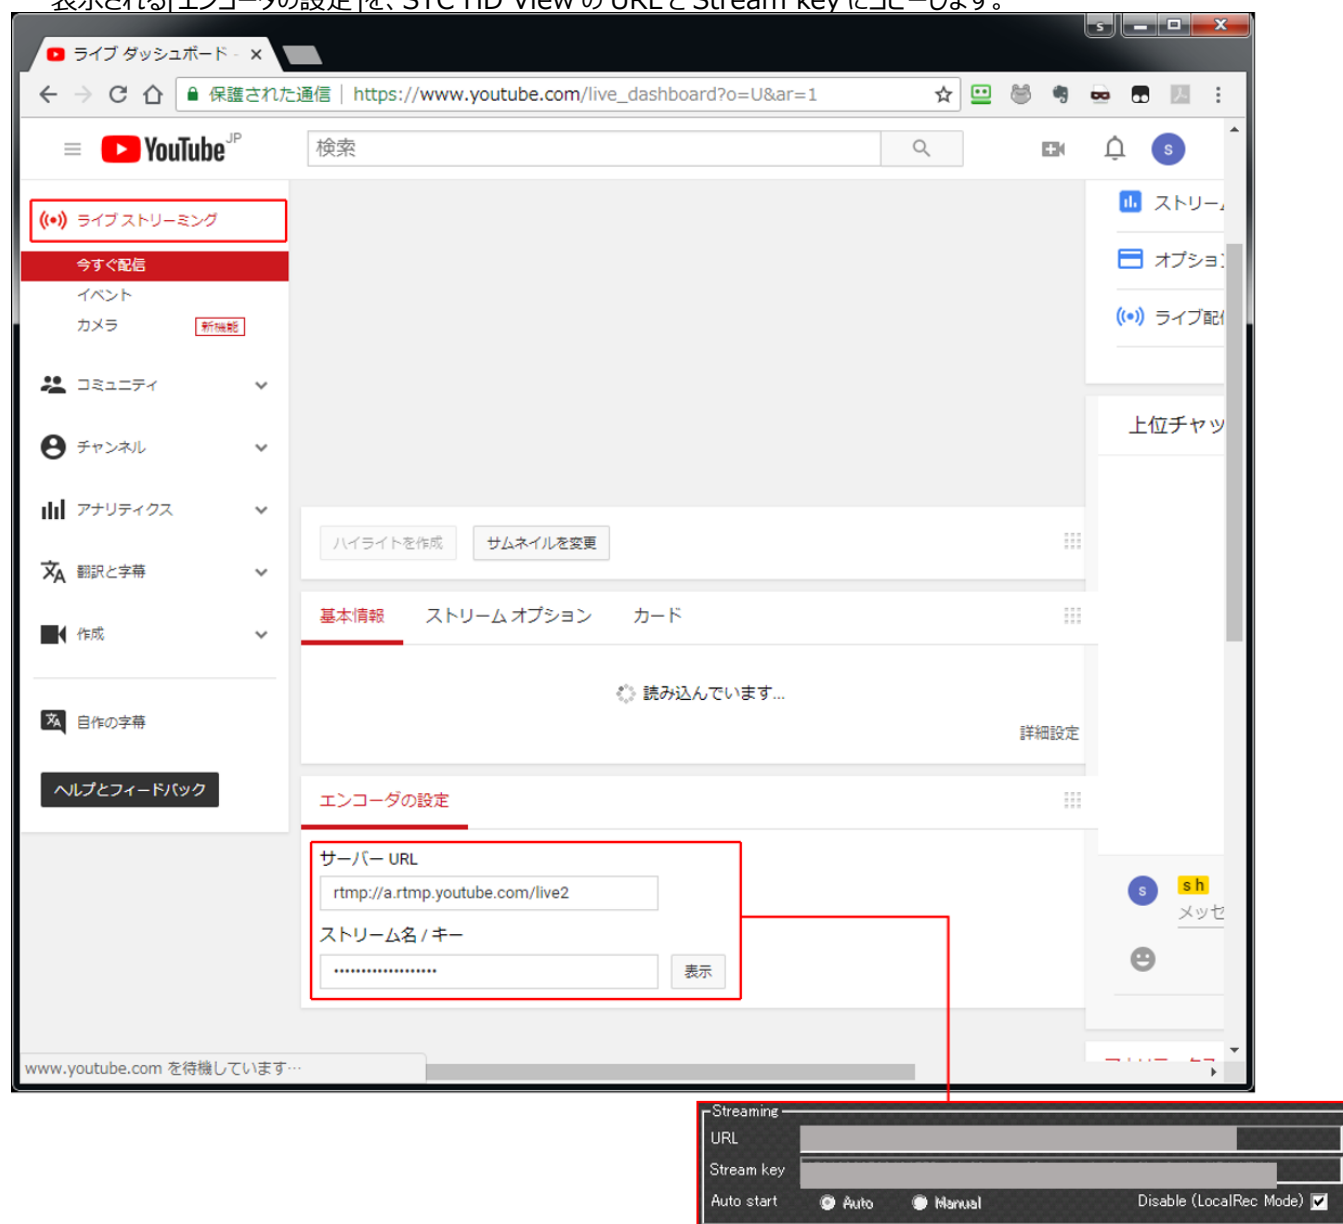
表示される[エンコーダの設定]を、STC HD View の URL と Stream key にコピーします。

ライブ ダッシュボード - ×

保護された通信 | https://www.youtube.com/live_dashboard?o=U&ar=1

YouTube JP

検索

s

ライブ ストリーミング
今すぐ配信
イベント
カメラ 新機能

コミュニティ
チャンネル
アナリティクス
翻訳と字幕
作成

自作の字幕

ヘルプとフィードバック

ストリー
オプショ
ライブ配

上位チャッ

ハイライトを作成
サムネイルを変更

基本情報
ストリーム オプション
カード

読み込んでいます...

詳細設定

エンコーダの設定

サーバー URL
rtmp://a.rtmp.youtube.com/live2
ストリーム名 / キー
••••••••••••••••••••
表示

s
s h
メッセ

www.youtube.com を待機しています...

Streaming
URL
Stream key
Auto start
Auto
Manual
Disable (LocalRec Mode)